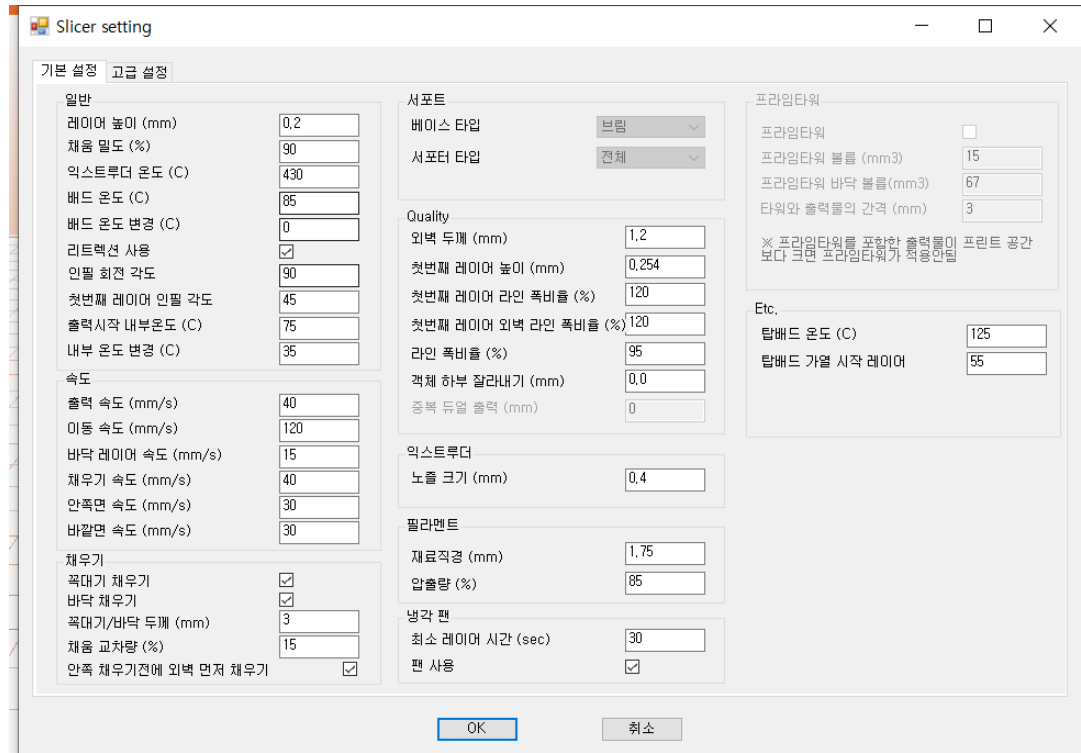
Slicer setting

기본 설정 고급 설정

일반
레이어 높이 (mm) 0.2
채움 밀도 (%) 90
익스트루더 온도 (C) 430
배드 온도 (C) 85
배드 온도 변경 (C) 0
리트렉션 사용 ☑
인필 회전 각도 90
첫번째 레이어 인필 각도 45
출력시작 내부온도 (C) 75
내부 온도 변경 (C) 35

속도
출력 속도 (mm/s) 40
이동 속도 (mm/s) 120
바닥 레이어 속도 (mm/s) 15
채우기 속도 (mm/s) 40
안쪽면 속도 (mm/s) 30
바깥면 속도 (mm/s) 30

채우기
꼭대기 채우기 ☑
바닥 채우기 ☑
꼭대기/바닥 두께 (mm) 3
채움 교차량 (%) 15
안쪽 채우기전에 외벽 먼저 채우기 ☑

서포트
베이스 타입 브림
서포터 타입 전체

Quality
외벽 두께 (mm) 1.2
첫번째 레이어 높이 (mm) 0.254
첫번째 레이어 라인 폭비율 (%) 120
첫번째 레이어 외벽 라인 폭비율 (%) 120
라인 폭비율 (%) 95
객체 하부 잘라내기 (mm) 0.0
중복 듀얼 출력 (mm) 0

익스트루더
노즐 크기 (mm) 0.4

필라멘트
재료직경 (mm) 1.75
압출량 (%) 85

냉각 팬
최소 레이어 시간 (sec) 30
팬 사용 ☑

프라임타워
프라임타워 ☐
프라임타워 볼륨 (mm3) 15
프라임타워 바닥 볼륨(mm3) 67
타워와 출력물의 간격 (mm) 3
※ 프라임타워를 포함한 출력물이 프린트 공간보다 크면 프라임타워가 적용안됨

Etc.
탑배드 온도 (C) 125
탑배드 가열 시작 레이어 55

OK 취소